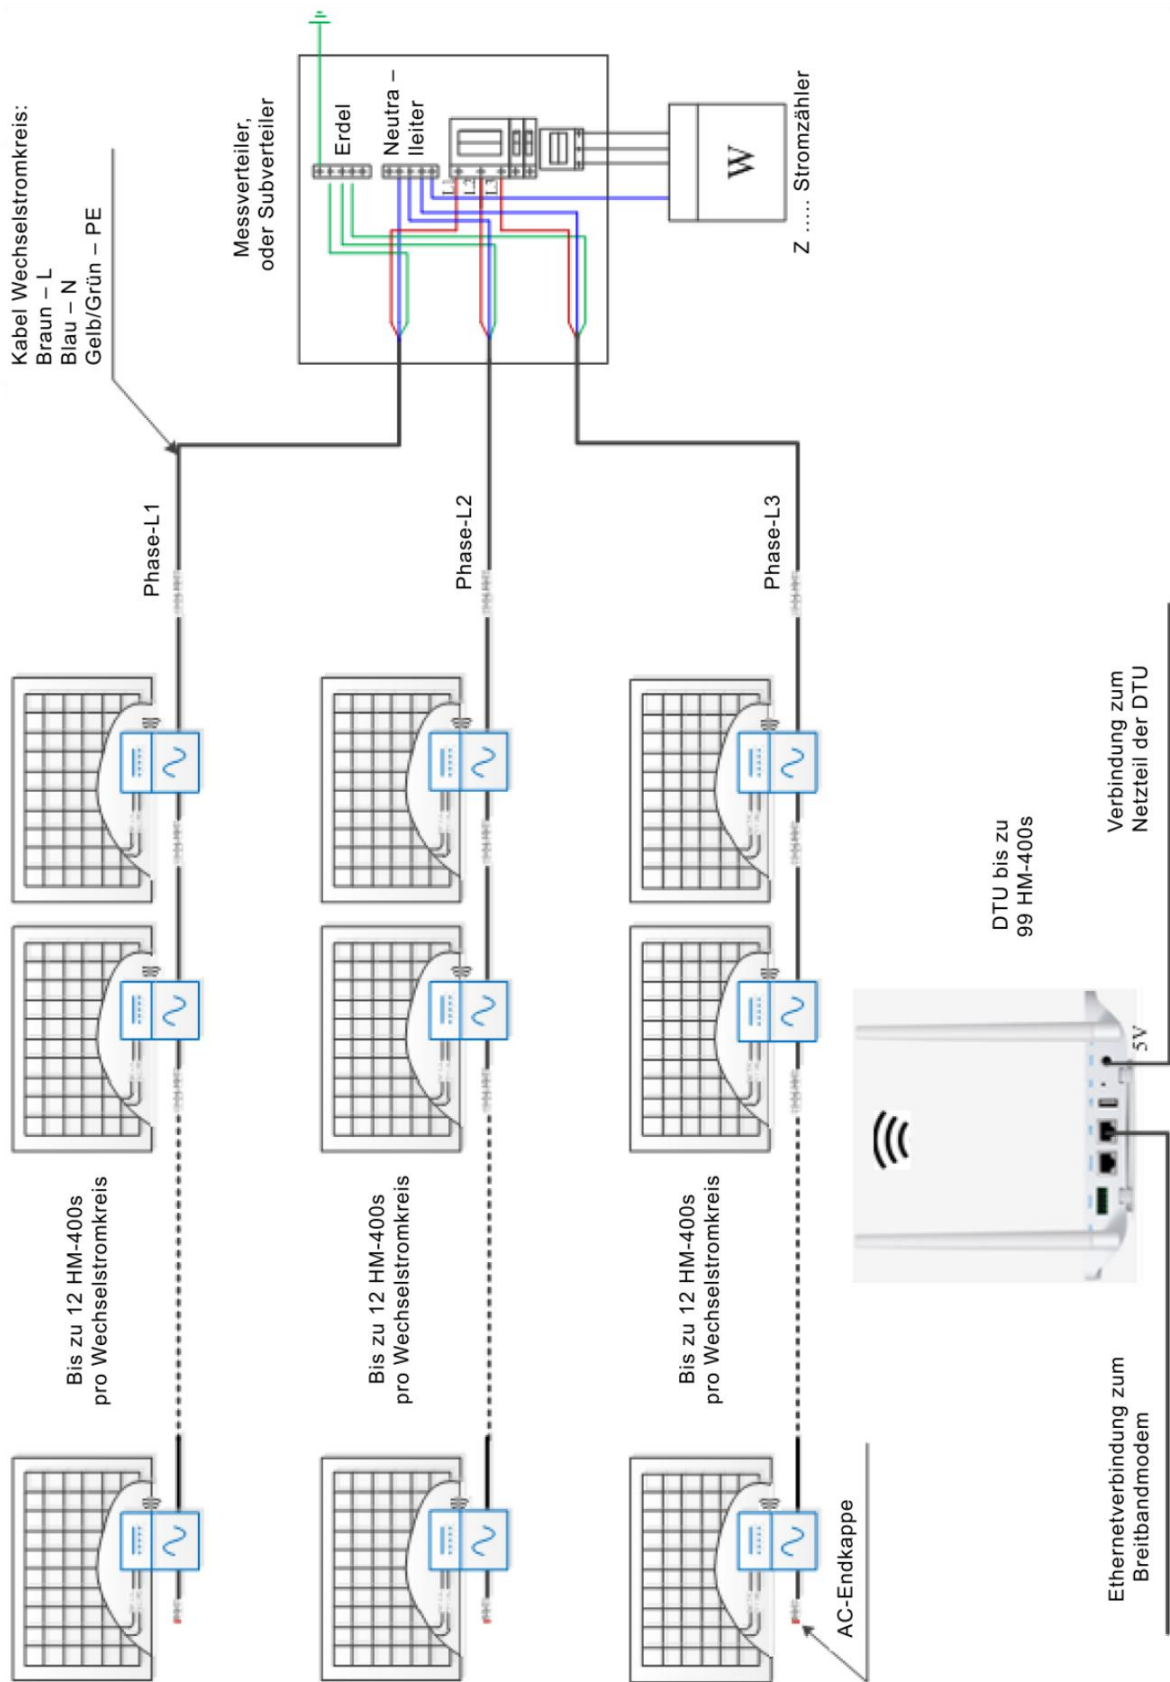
Kabel Wechselstromkreis:
Braun – L
Blau – N
Gelb/Grün – PE

Messverteiler,
oder Subverteiler

Erdel

Neutra –
lleiter

L1 L2 L3

W

Stromzähler

Z .....

Phase-L1

Phase-L2

Phase-L3

Bis zu 12 HM-400s
pro Wechselstromkreis

Bis zu 12 HM-400s
pro Wechselstromkreis

Bis zu 12 HM-400s
pro Wechselstromkreis

AC-Endkappe

DTU bis zu
99 HM-400s

5V

Verbindung zum
Netzteil der DTU

Ethernetverbindung zum
Breitbandmodem